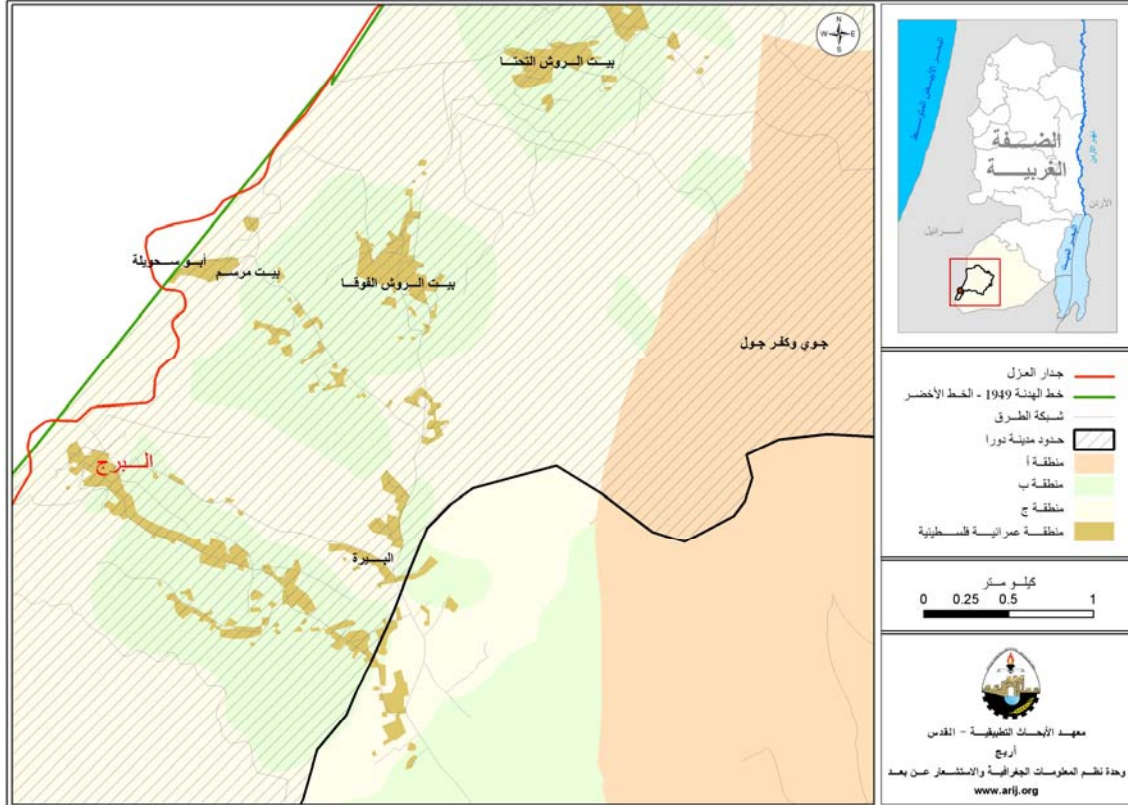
بيت الروش التحتا
بيت مرسم
أبو سحويلة
بيت الروش الفوقا
جوي وكفر جول
البرج
البيرة

N
W E
S

البحر الأبيض المتوسط
الضفة الغربية
نهر الأردن
الأردن
إسرائيل
البحر الميت

جدار العزل
خط الهدنة 1949 - الخط الأخضر
شبكة الطرق
حدود مدينة دورا
منطقة أ
منطقة ب
منطقة ج
منطقة عمرانية فلسطينية

كيلو متر
0 0.25 0.5 1

معهد الأبحاث التطبيقية - القدس
أريج
وحدة نظم المعلومات الجغرافية والاستشعار عن بعد
www.arij.org